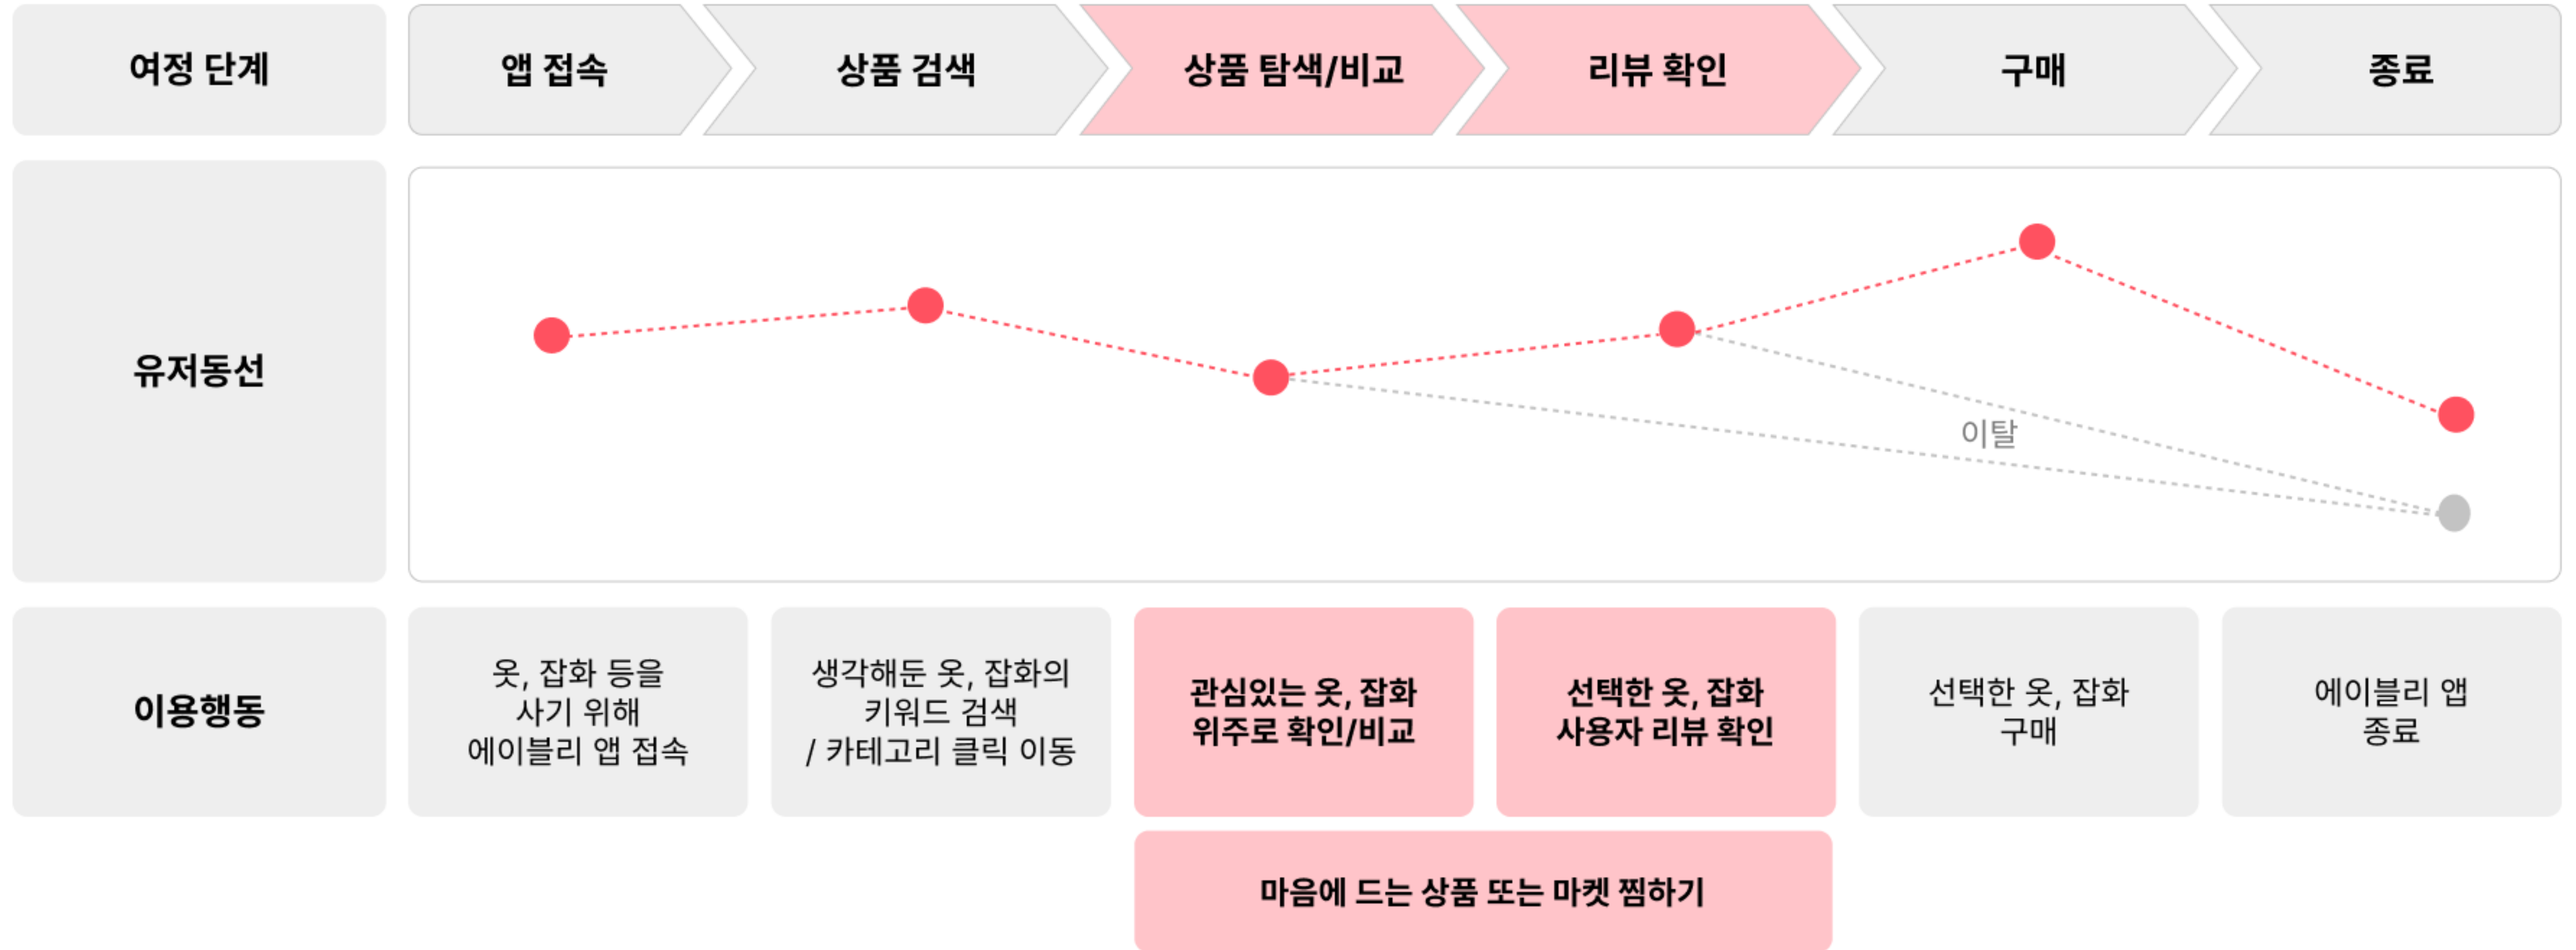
| 여정 단계 | 앱 접속 | 상품 검색 | 상품 탐색/비교 | 리뷰 확인 | 구매 | 종료 |
|---|---|---|---|---|---|---|

유저동선

이탈

| 이용행동 | 옷, 잡화 등을 사기 위해 에이블리 앱 접속 | 생각해둔 옷, 잡화의 키워드 검색 / 카테고리 클릭 이동 | 관심있는 옷, 잡화 위주로 확인/비교 | 선택한 옷, 잡화 사용자 리뷰 확인 | 선택한 옷, 잡화 구매 | 에이블리 앱 종료 |
|---|---|---|---|---|---|---|

마음에 드는 상품 또는 마켓 찜하기